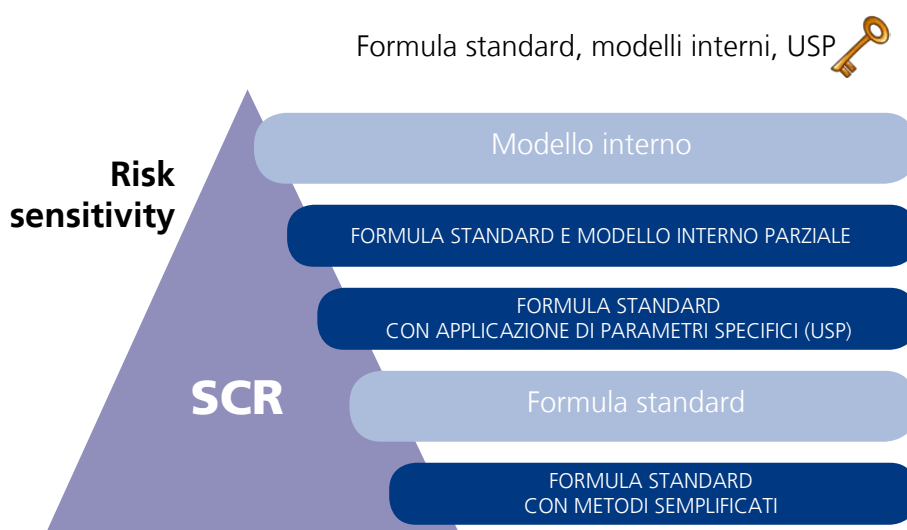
Formula standard, modelli interni, USP

Risk sensitivity

Modello interno

FORMULA STANDARD E MODELLO INTERNO PARZIALE

FORMULA STANDARD
CON APPLICAZIONE DI PARAMETRI SPECIFICI (USP)

SCR

Formula standard

FORMULA STANDARD
CON METODI SEMPLIFICATI